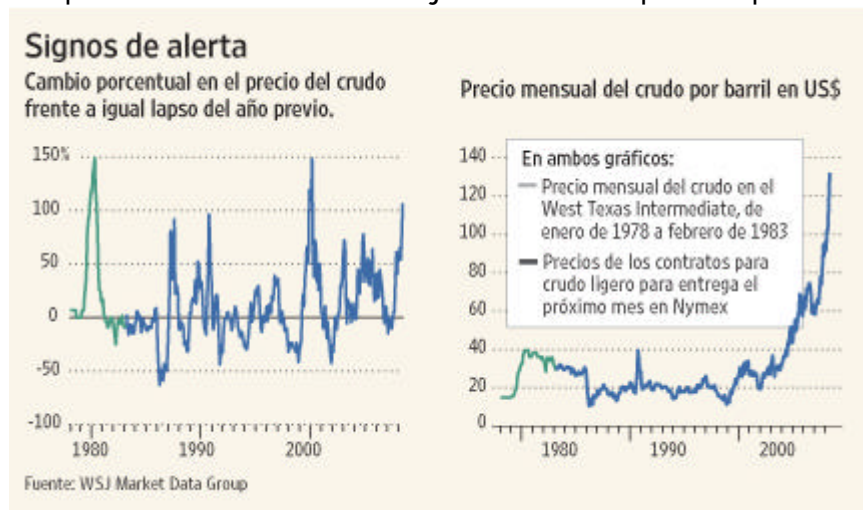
Signos de alerta

Cambio porcentual en el precio del crudo frente a igual lapso del año previo.

150%
100
50
0
-50
-100
1980
1990
2000

Precio mensual del crudo por barril en US$

En ambos gráficos:
Precio mensual del crudo en el West Texas Intermediate, de enero de 1978 a febrero de 1983
Precios de los contratos para crudo ligero para entrega el próximo mes en Nymex

140
120
100
80
60
40
20
0
1980
1990
2000

Fuente: WSJ Market Data Group